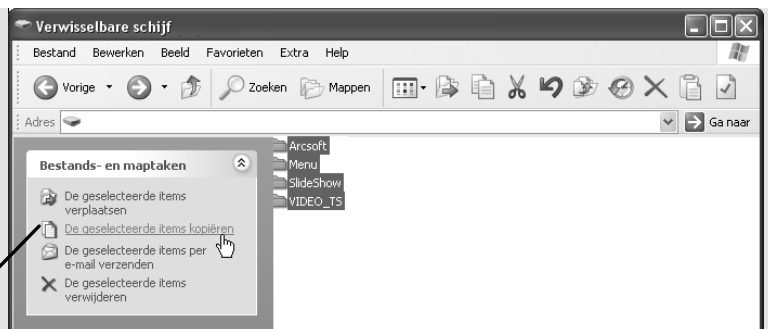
Verwisselbare schijf

Bestand Bewerken Beeld Favorieten Extra Help

Vorige Zoeken Mappen

Adres

Ga naar

Bestands- en maptaken

De geselecteerde items verplaatsen

De geselecteerde items kopiëren

De geselecteerde items per e-mail verzenden

De geselecteerde items verwijderen

Arcsoft

Menu

SlideShow

VIDEO_TS